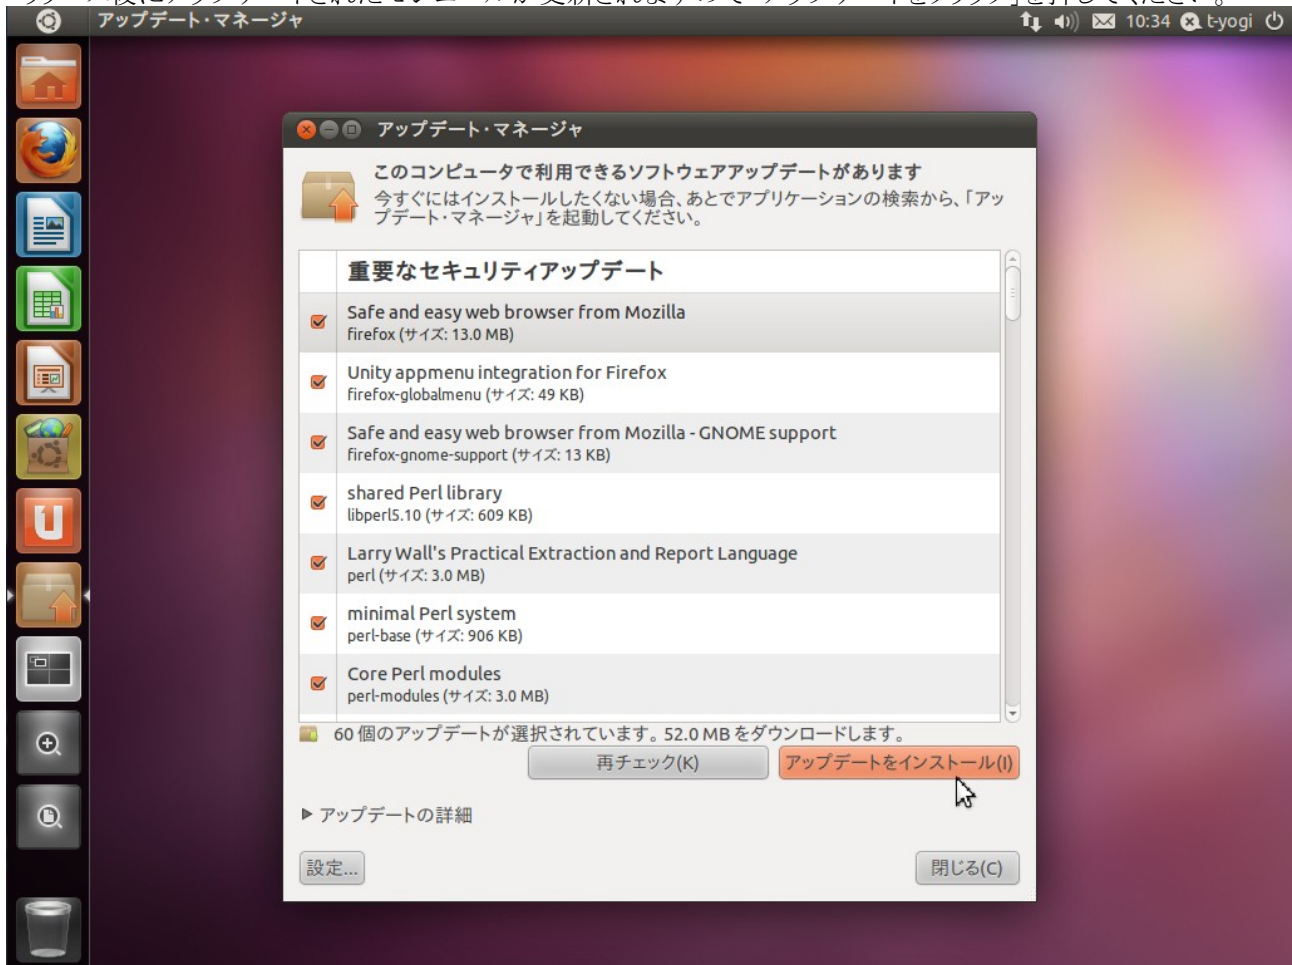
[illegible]

アップデート・マネージャ 10:34 t-yogi

アップデート・マネージャ

このコンピュータで利用できるソフトウェアアップデートがあります
今すぐにはインストールしたくない場合、あとでアプリケーションの検索から、「アップデート・マネージャ」を起動してください。

重要なセキュリティアップデート

Safe and easy web browser from Mozilla
firefox (サイズ: 13.0 MB)

Unity appmenu integration for Firefox
firefox-globalmenu (サイズ: 49 KB)

Safe and easy web browser from Mozilla - GNOME support
firefox-gnome-support (サイズ: 13 KB)

shared Perl library
libperl5.10 (サイズ: 609 KB)

Larry Wall's Practical Extraction and Report Language
perl (サイズ: 3.0 MB)

minimal Perl system
perl-base (サイズ: 906 KB)

Core Perl modules
perl-modules (サイズ: 3.0 MB)

60 個のアップデートが選択されています。52.0 MB をダウンロードします。

再チェック(K)
アップデートをインストール(I)

▶ アップデートの詳細

設定...
閉じる(C)